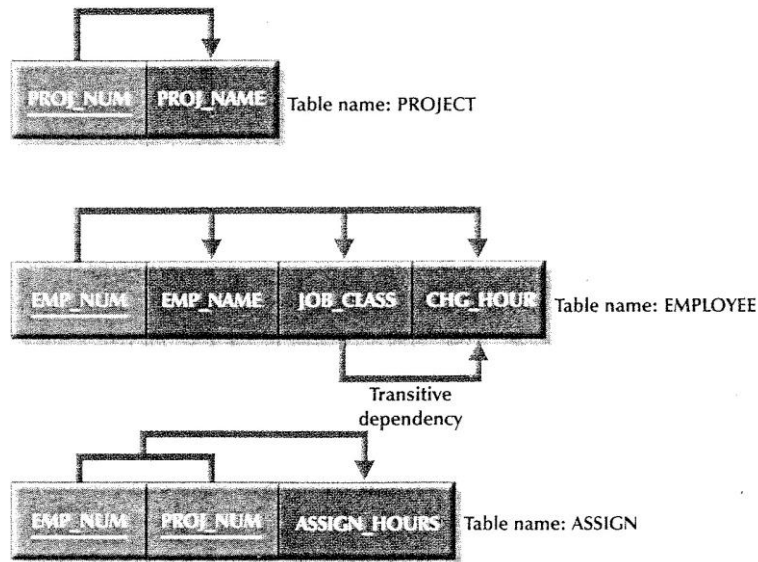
| PROJ_NUM | PROJ_NAME |
|---|---|

Table name: PROJECT

| EMP_NUM | EMP_NAME | JOB_CLASS | CHG_HOUR |
|---|---|---|---|

Table name: EMPLOYEE

Transitive dependency

| EMP_NUM | PROJ_NUM | ASSIGN_HOURS |
|---|---|---|

Table name: ASSIGN